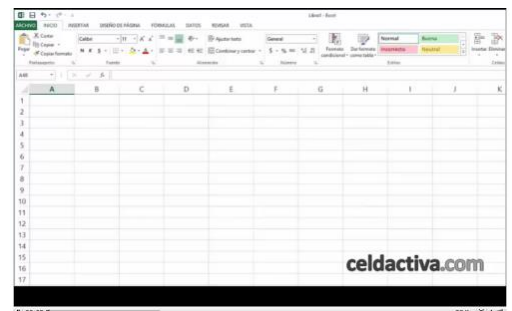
Libro1 - Excel

ARCHIVO INICIO INSERTAR DISEÑO DE PÁGINA FÓRMULAS DATOS REVISAR VISTA

Cortar
Copiar
Pegar
Copiar formato
Portapapeles

Calibri 11
N K S
Fuente

Ajustar texto
Combinar y centrar
Alineación

General
$ % 000
Número

Formato condicional
Dar formato como tabla
Normal Bueno
Incorrecto Neutral
Estilos

Insertar Eliminar
Celdas

A10 fx

A B C D E F G H I J K
1
2
3
4
5
6
7
8
9
10
11
12
13
14
15
16
17

celdactiva.com